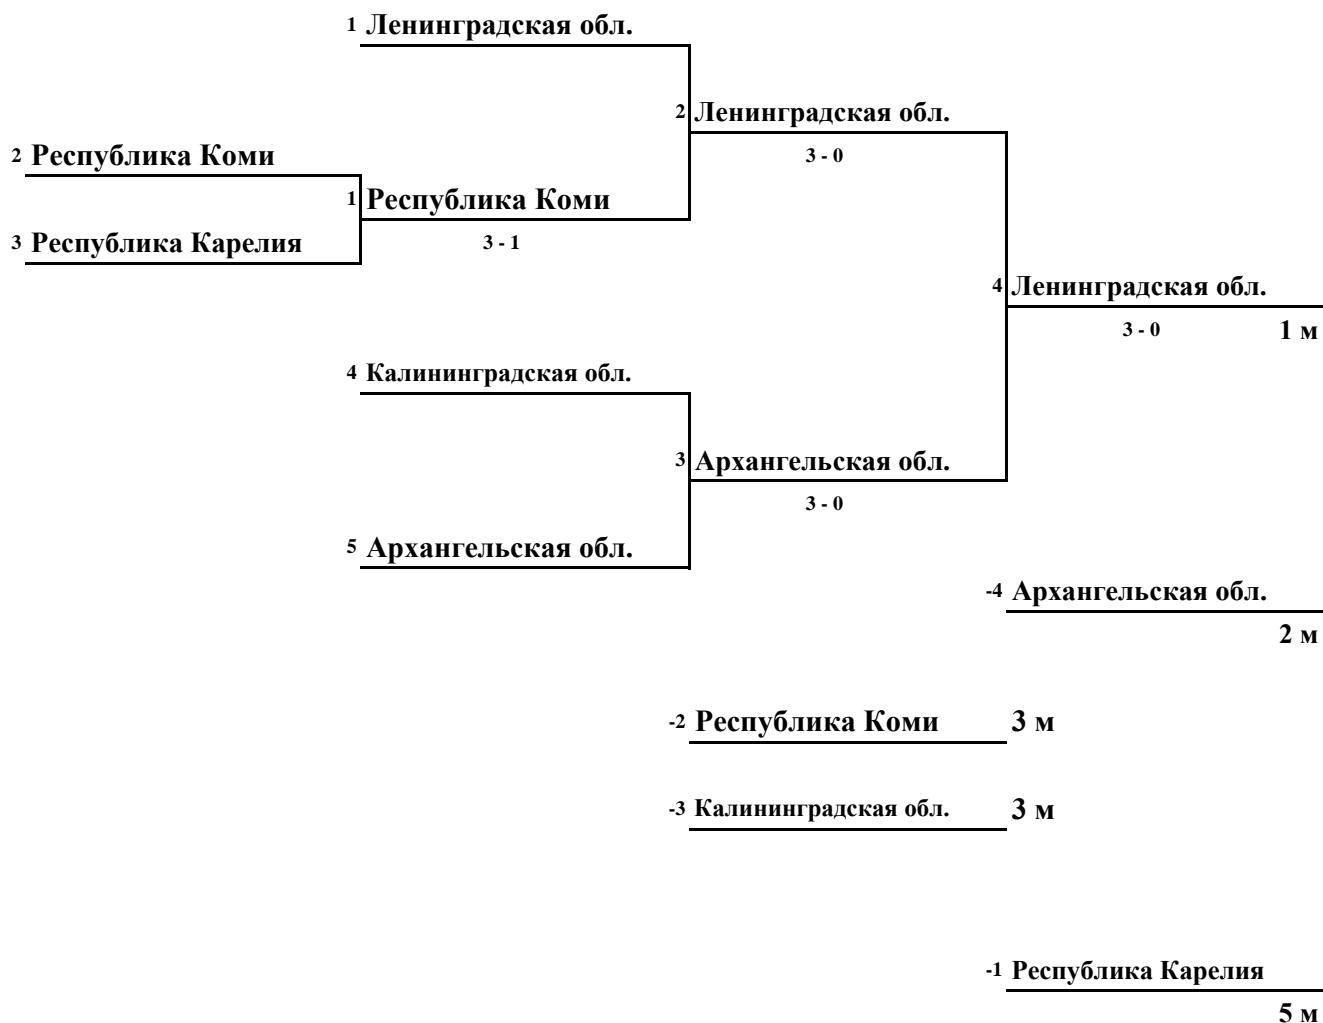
1 Ленинградская обл.

2 Ленинградская обл.

3 - 0

2 Республика Коми

1 Республика Коми

3 Республика Карелия

3 - 1

4 Ленинградская обл.

3 - 0

1 м

4 Калининградская обл.

3 Архангельская обл.

3 - 0

5 Архангельская обл.

-4 Архангельская обл.

2 м

-2 Республика Коми 3 м

-3 Калининградская обл. 3 м

-1 Республика Карелия

5 м